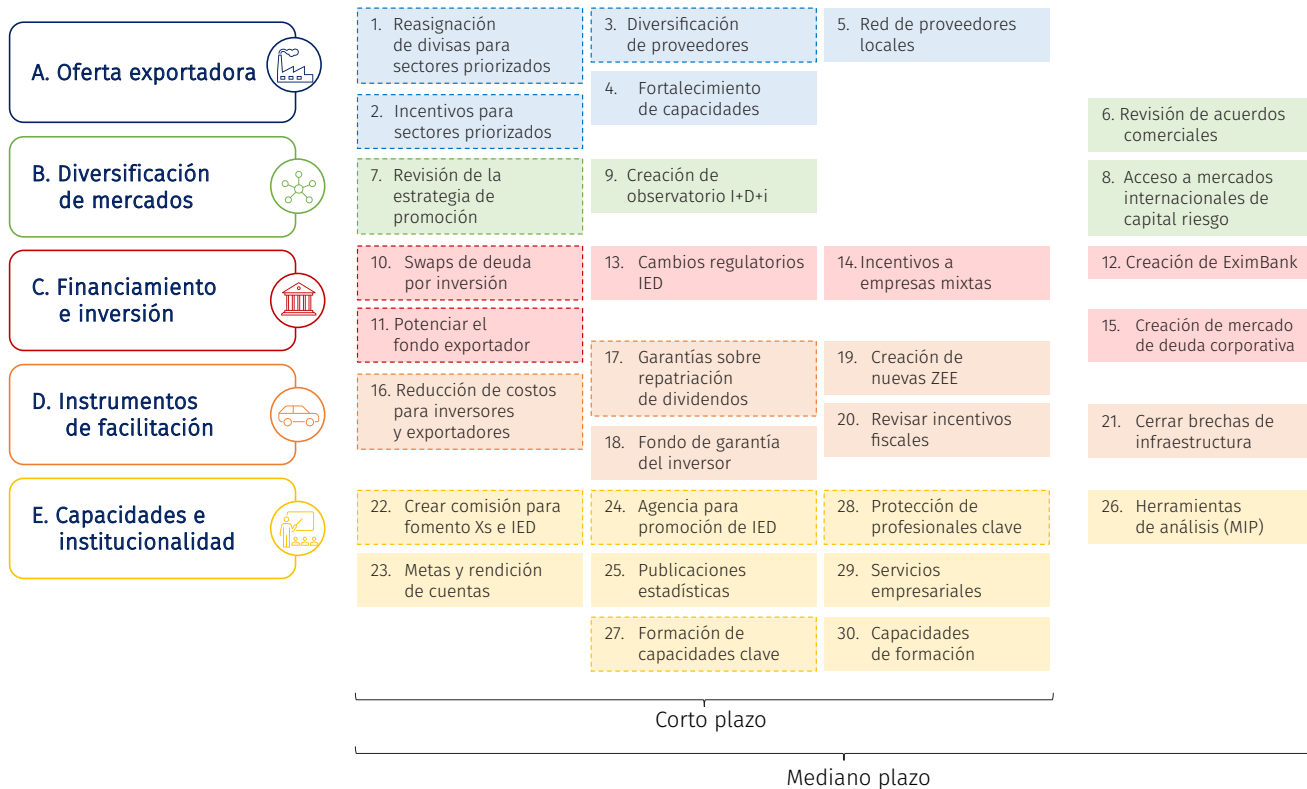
A. Oferta exportadora

1. Reasignación de divisas para sectores priorizados

3. Diversificación de proveedores

5. Red de proveedores locales

2. Incentivos para sectores priorizados

4. Fortalecimiento de capacidades

6. Revisión de acuerdos comerciales

B. Diversificación de mercados

7. Revisión de la estrategia de promoción

9. Creación de observatorio I+D+i

8. Acceso a mercados internacionales de capital riesgo

C. Financiamiento e inversión

10. Swaps de deuda por inversión

13. Cambios regulatorios IED

14. Incentivos a empresas mixtas

12. Creación de EximBank

11. Potenciar el fondo exportador

15. Creación de mercado de deuda corporativa

D. Instrumentos de facilitación

16. Reducción de costos para inversores y exportadores

17. Garantías sobre repatriación de dividendos

19. Creación de nuevas ZEE

20. Revisar incentivos fiscales

21. Cerrar brechas de infraestructura

18. Fondo de garantía del inversor

E. Capacidades e institucionalidad

22. Crear comisión para fomento Xs e IED

24. Agencia para promoción de IED

28. Protección de profesionales clave

26. Herramientas de análisis (MIP)

23. Metas y rendición de cuentas

25. Publicaciones estadísticas

29. Servicios empresariales

27. Formación de capacidades clave

30. Capacidades de formación

Corto plazo

Mediano plazo